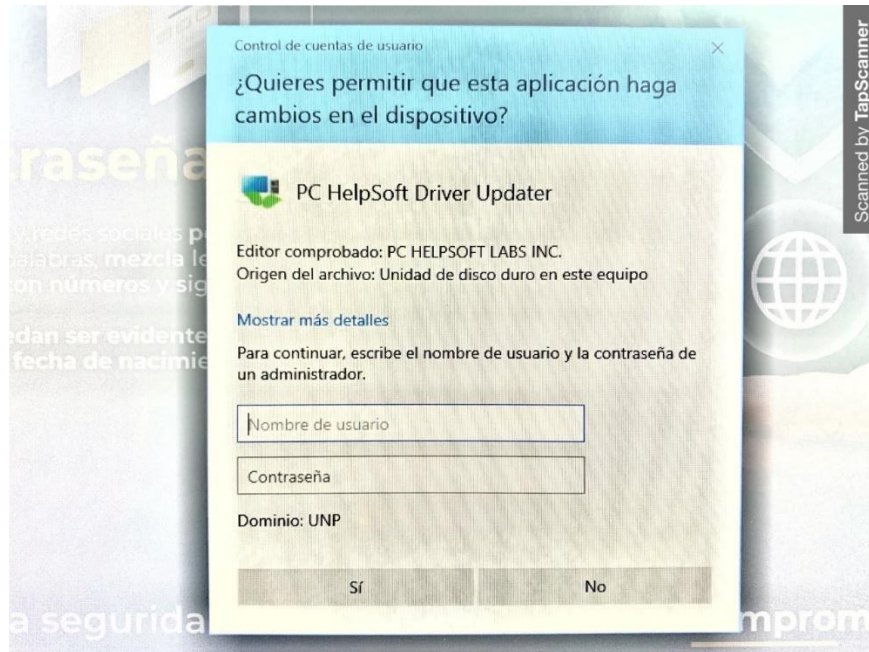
Control de cuentas de usuario

×

¿Quieres permitir que esta aplicación haga cambios en el dispositivo?

PC HelpSoft Driver Updater

Editor comprobado: PC HELPSOFT LABS INC.
Origen del archivo: Unidad de disco duro en este equipo

Mostrar más detalles

Para continuar, escribe el nombre de usuario y la contraseña de un administrador.

Nombre de usuario

Contraseña

Dominio: UNP

Sí

No

Scanned by TapScanner

traseña

y redes sociales p
palabras, mezcla le
con números y sig

edan ser evidente
fecha de nacimie

a segurida

mprom